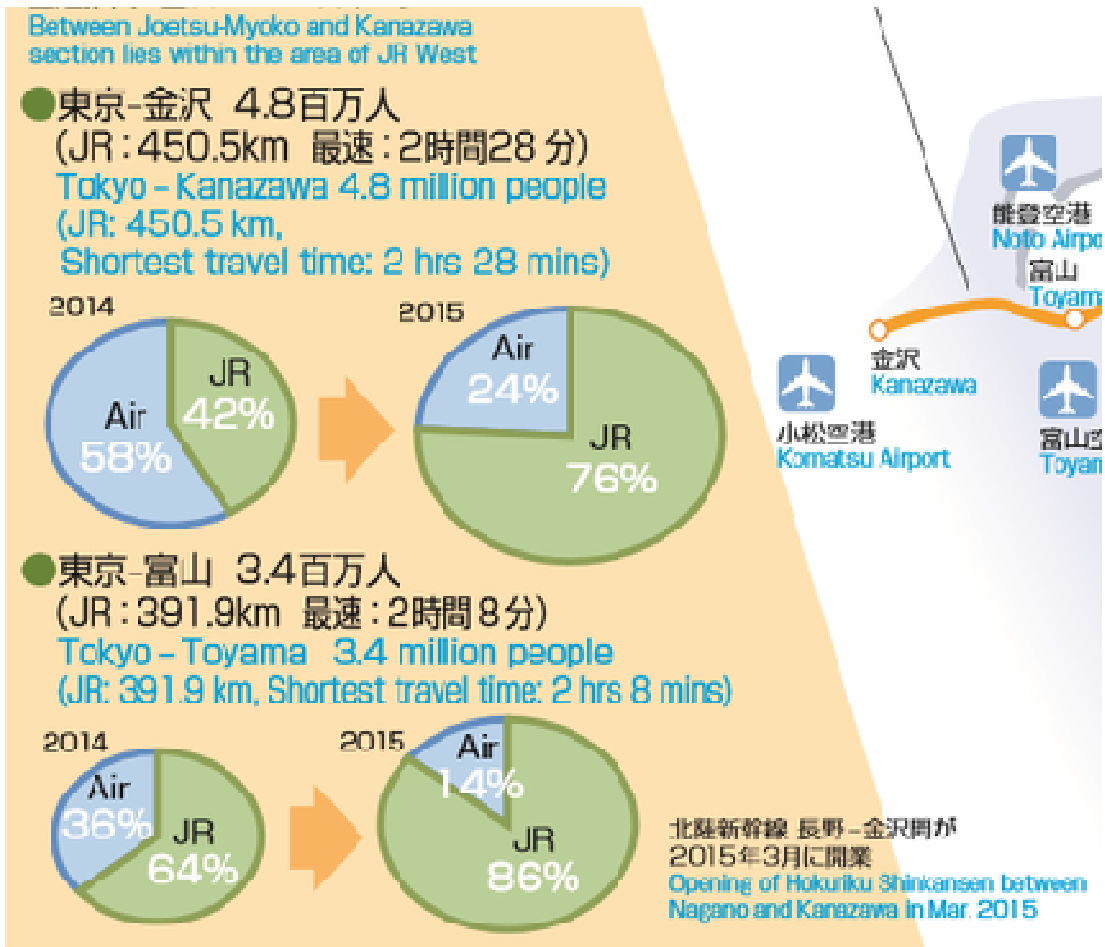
Between Joetsu-Myoko and Kanazawa section lies within the area of JR West

●東京-金沢 4.8百万人
(JR:450.5km 最速:2時間28分)
Tokyo - Kanazawa 4.8 million people
(JR: 450.5 km,
Shortest travel time: 2 hrs 28 mins)

2014
Air 58%
JR 42%

2015
Air 24%
JR 76%

●東京-富山 3.4百万人
(JR:391.9km 最速:2時間8分)
Tokyo - Toyama 3.4 million people
(JR: 391.9 km, Shortest travel time: 2 hrs 8 mins)

2014
Air 36%
JR 64%

2015
Air 14%
JR 86%

北陸新幹線 長野-金沢間が
2015年3月に開業
Opening of Hokuriku Shinkansen between Nagano and Kanazawa in Mar. 2015

能登空港
Noto Airpo
富山
Toyam
金沢
Kanazawa
小松空港
Komatsu Airport
富山空
Toyam